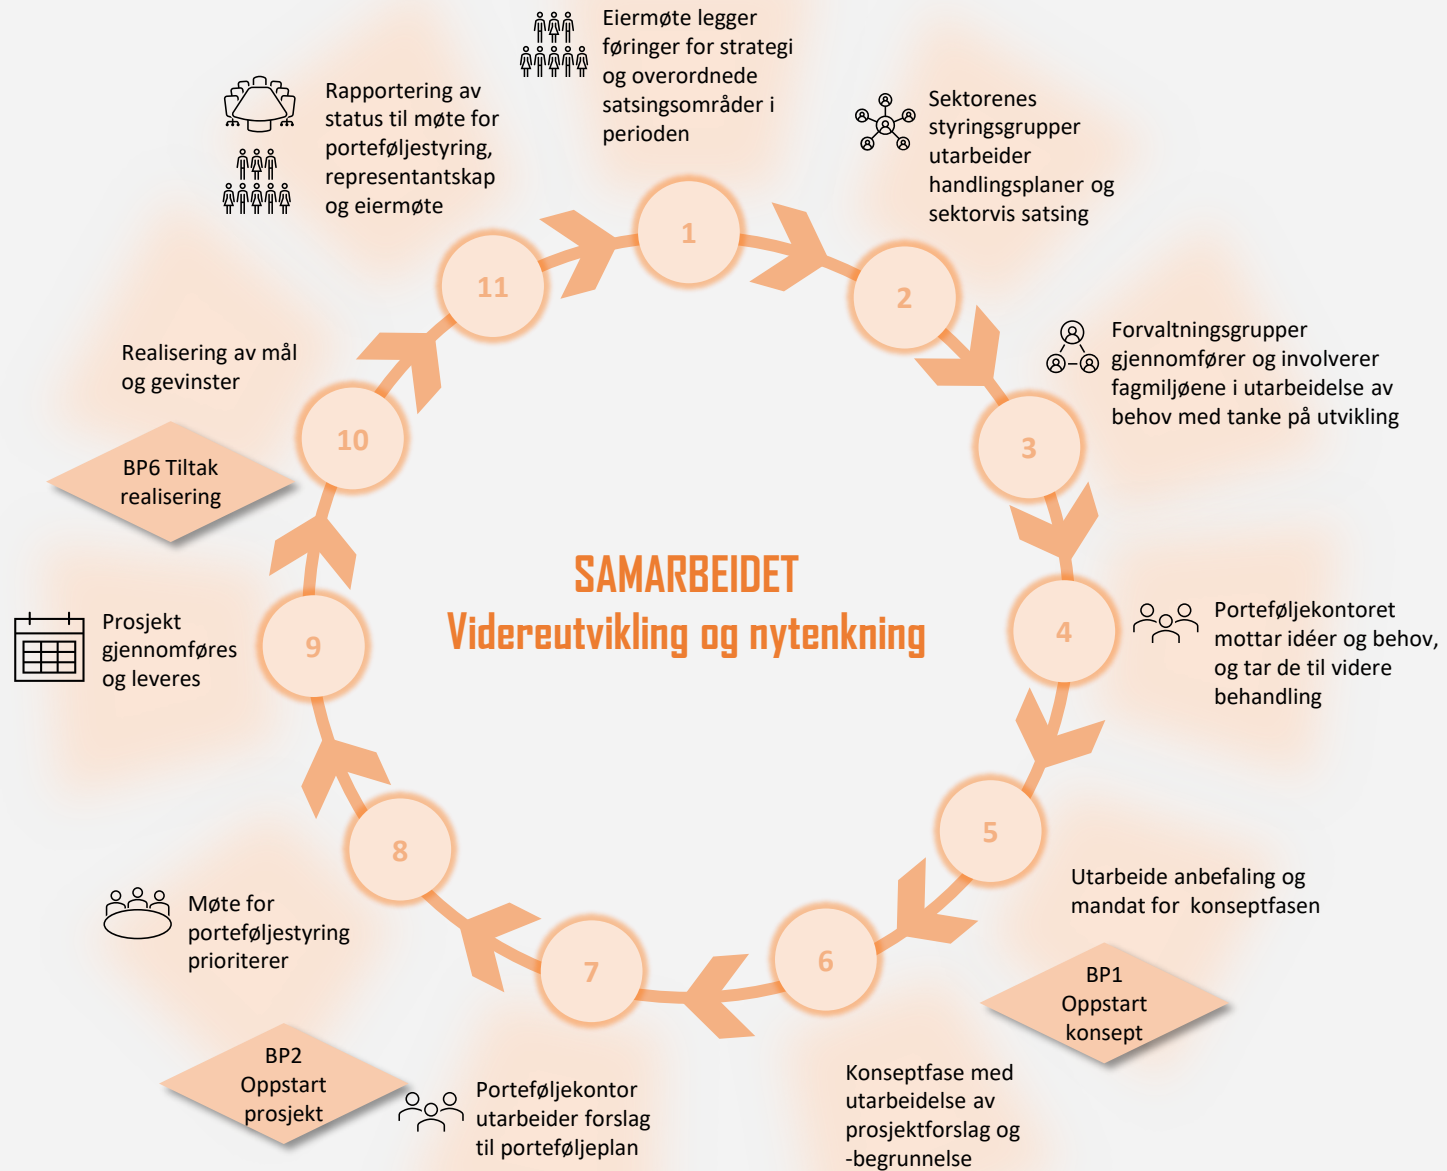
Eiermøte legger føringer for strategi og overordnede satsingsområder i perioden

1

Sektorenes styringsgrupper utarbeider handlingsplaner og sektorvis satsing

2

Forvaltningsgrupper gjennomfører og involverer fagmiljøene i utarbeidelse av behov med tanke på utvikling

3

Porteføljekontoret mottar idéer og behov, og tar de til videre behandling

4

Utarbeide anbefaling og mandat for konseptfasen

5

BP1 Oppstart konsept

Konseptfase med utarbeidelse av prosjektforslag og -begrunnelse

6

Porteføljekontor utarbeider forslag til porteføljeplan

7

BP2 Oppstart prosjekt

Møte for porteføljestyring prioriterer

8

Prosjekt gjennomføres og leveres

9

BP6 Tiltak realisering

Realisering av mål og gevinster

10

Rapportering av status til møte for porteføljestyring, representantskap og eiermøte

11

SAMARBEIDET
Videreutvikling og nytenkning